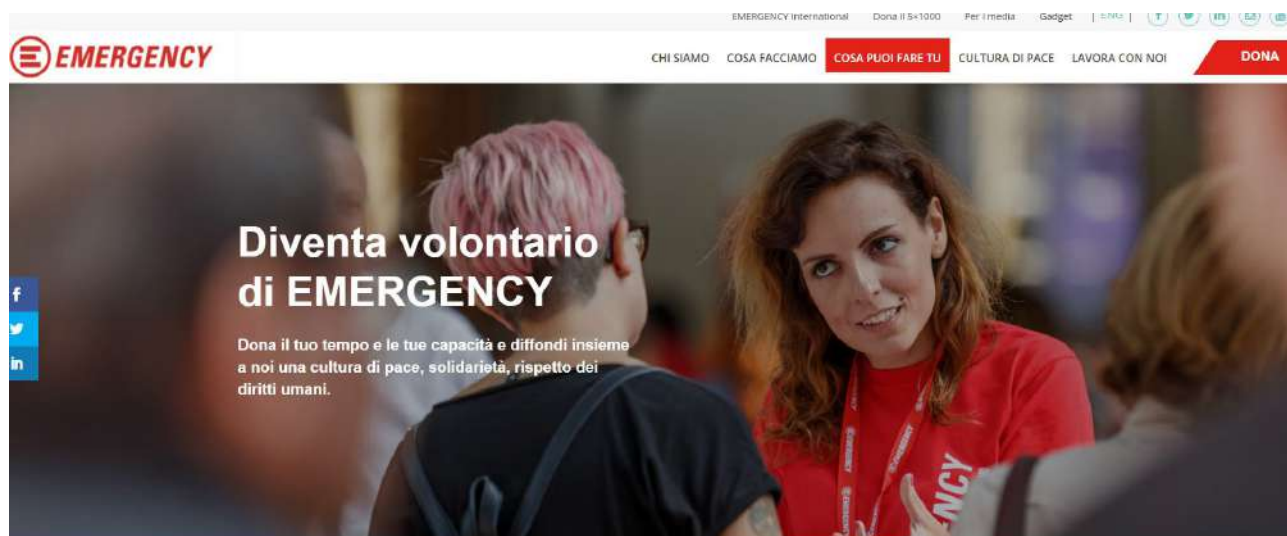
EMERGENCY International | Dona il 5×1000 | Per i media | Gadget | ENG |

EMERGENCY

CHI SIAMO | COSA FACCIAMO | COSA PUOI FARE TU | CULTURA DI PACE | LAVORA CON NOI | DONA

f
in

Diventa volontario di EMERGENCY

Dona il tuo tempo e le tue capacità e diffondi insieme a noi una cultura di pace, solidarietà, rispetto dei diritti umani.

NCY